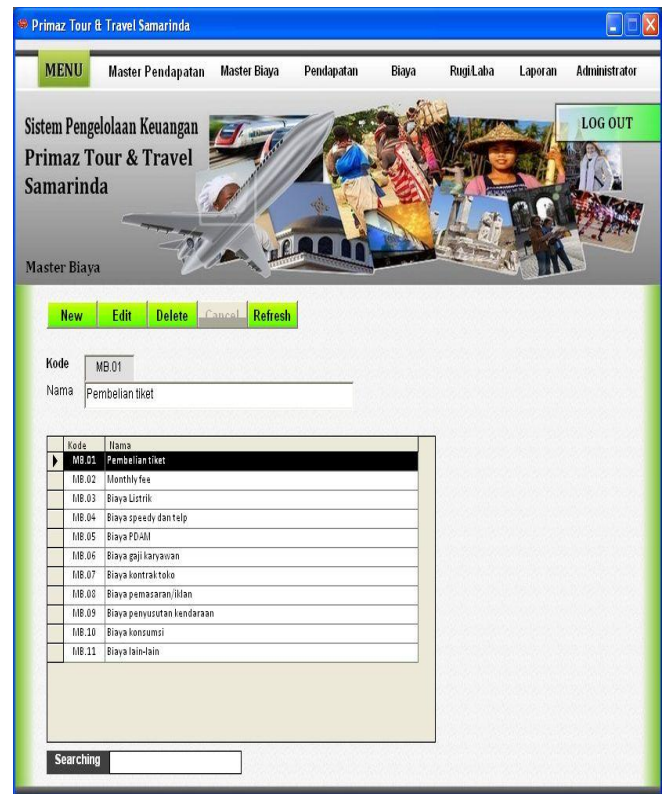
Primaz Tour & Travel Samarinda

MENU | Master Pendapatan | Master Biaya | Pendapatan | Biaya | Rugi/Laba | Laporan | Administrator

Sistem Pengelolaan Keuangan Primaz Tour & Travel Samarinda

LOG OUT

Master Biaya

New | Edit | Delete | Cancel | Refresh

Kode MB.01
Nama Pembelian tiket

| Kode | Nama |
|---|---|
| MB.01 | Pembelian tiket |
| MB.02 | Monthly fee |
| MB.03 | Biaya Listrik |
| MB.04 | Biaya speedy dan telp |
| MB.05 | Biaya PDAM |
| MB.06 | Biaya gaji karyawan |
| MB.07 | Biaya kontrak toko |
| MB.08 | Biaya pemasaran/iklan |
| MB.09 | Biaya penyusutan kendaraan |
| MB.10 | Biaya konsumsi |
| MB.11 | Biaya lain-lain |

Searching